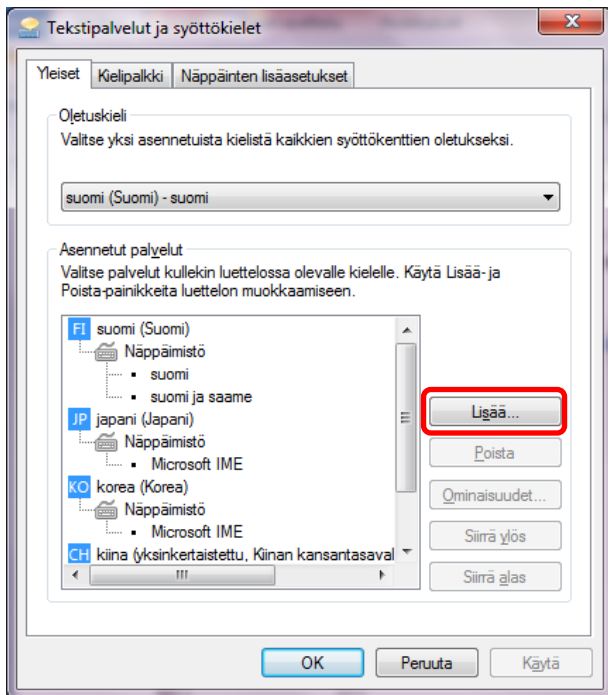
Tekstipalvelut ja syöttökielet

Yleiset | Kielipalkki | Näppäinten lisäasetukset

Oletuskieli

Valitse yksi asennetuista kielistä kaikkien syöttökenttien oletukseksi.

suomi (Suomi) - suomi

Asennetut palvelut

Valitse palvelut kullekin luettelossa olevalle kielelle. Käytä Lisää- ja Poista-painikkeita luettelon muokkaamiseen.

FI suomi (Suomi)
Näppäimistö
suomi
suomi ja saame
JP japani (Japani)
Näppäimistö
Microsoft IME
KO korea (Korea)
Näppäimistö
Microsoft IME
CH kiina (yksinkertaistettu, Kiinan kansantasaval

Lisää...
Poista
Ominaisuudet...
Siirrä ylös
Siirrä alas

OK
Peruuta
Käytä